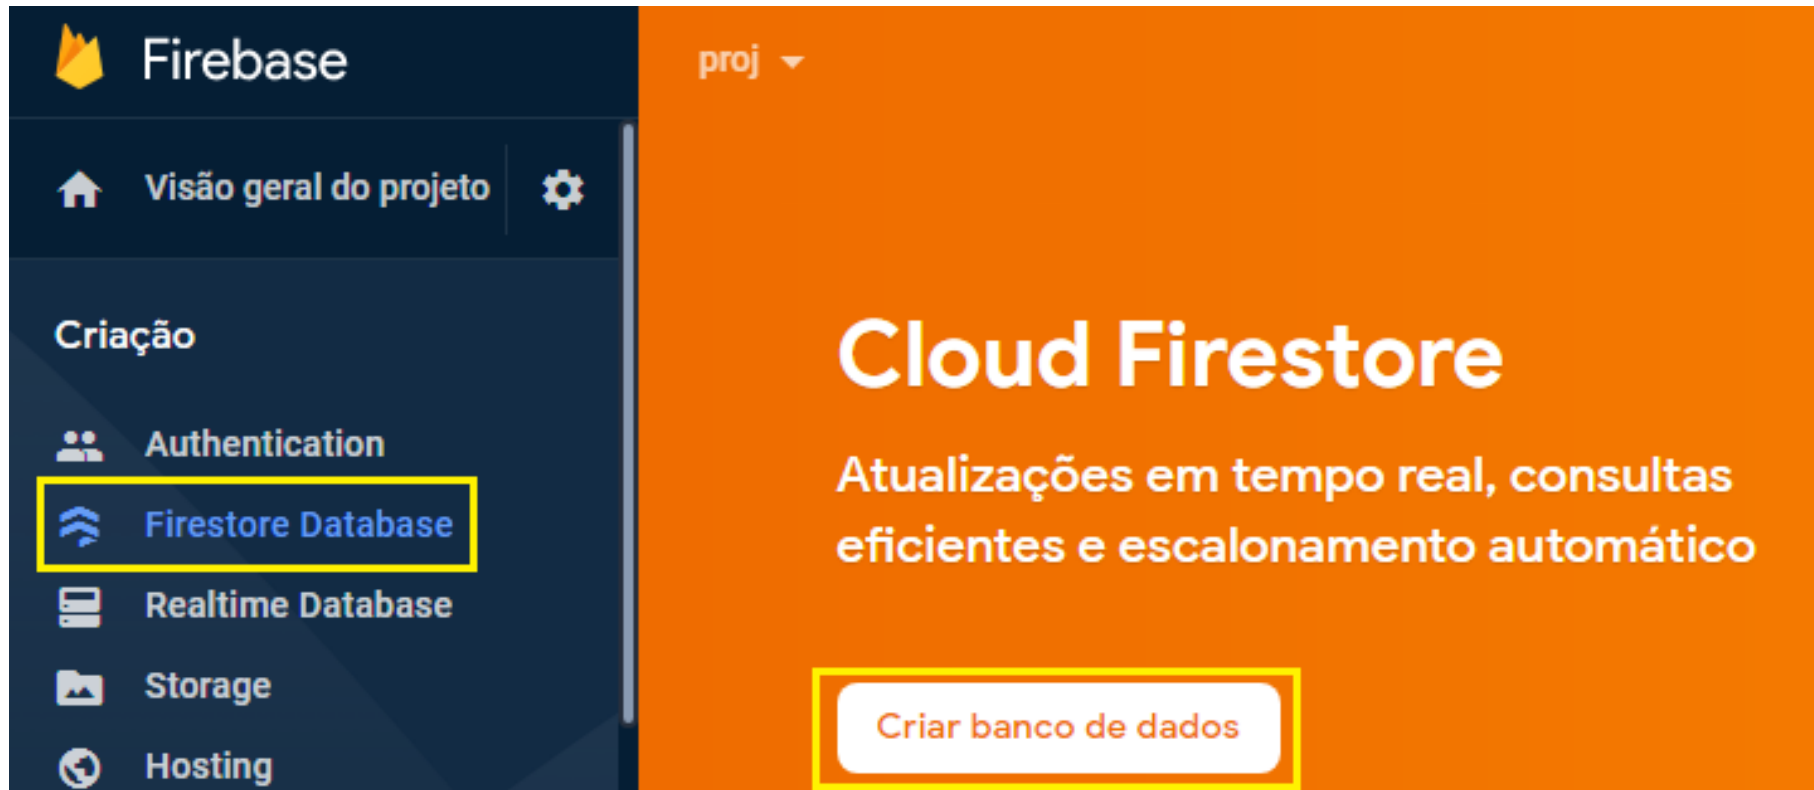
Firebase

Visão geral do projeto

Criação

Authentication

Firestore Database

Realtime Database

Storage

Hosting

proj

Cloud Firestore

Atualizações em tempo real, consultas eficientes e escalonamento automático

Criar banco de dados